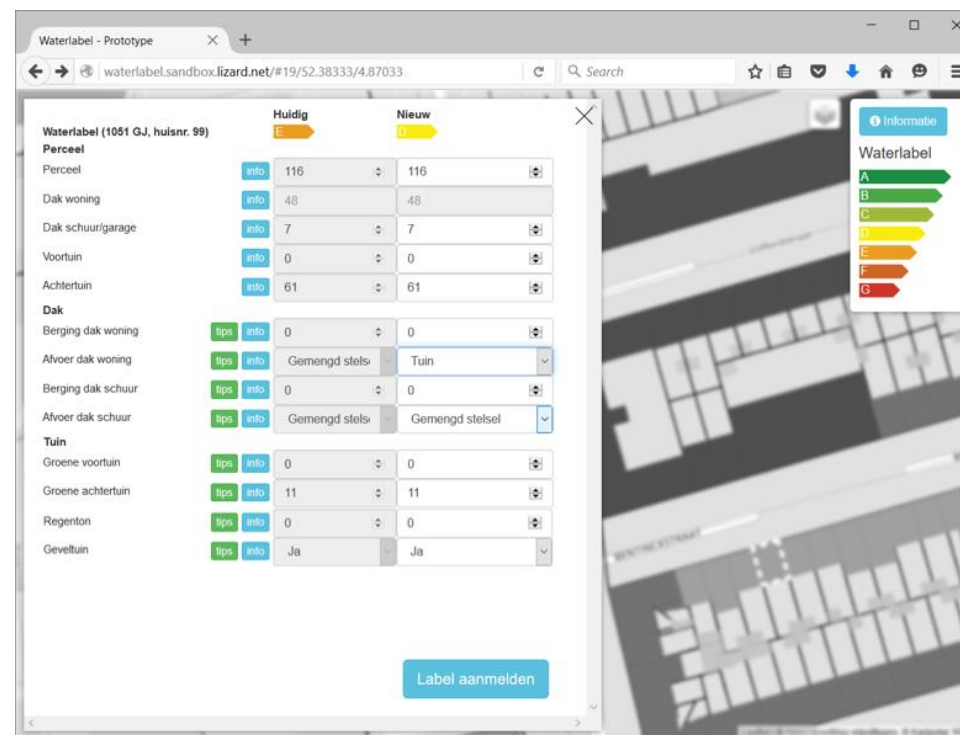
Waterlabel - Prototype

waterlabel.sandbox.lizard.net/#19/52.38333/4.87033

Search

Huidig
E

Nieuw
D

Waterlabel (1051 GJ, huisnr. 99)
Perceel

Perceel info 116 116
Dak woning info 48 48
Dak schuur/garage info 7 7
Voortuin info 0 0
Achtertuin info 61 61

Dak
Berging dak woning tips info 0 0
Afvoer dak woning tips info Gemengd stels Tuin
Berging dak schuur tips info 0 0
Afvoer dak schuur tips info Gemengd stels Gemengd stelsel

Tuin
Groene voortuin tips info 0 0
Groene achtertuin tips info 11 11
Regenton tips info 0 0
Geveltuin tips info Ja Ja

Label aanmelden

Informatie
Waterlabel
A
B
C
D
E
F
G